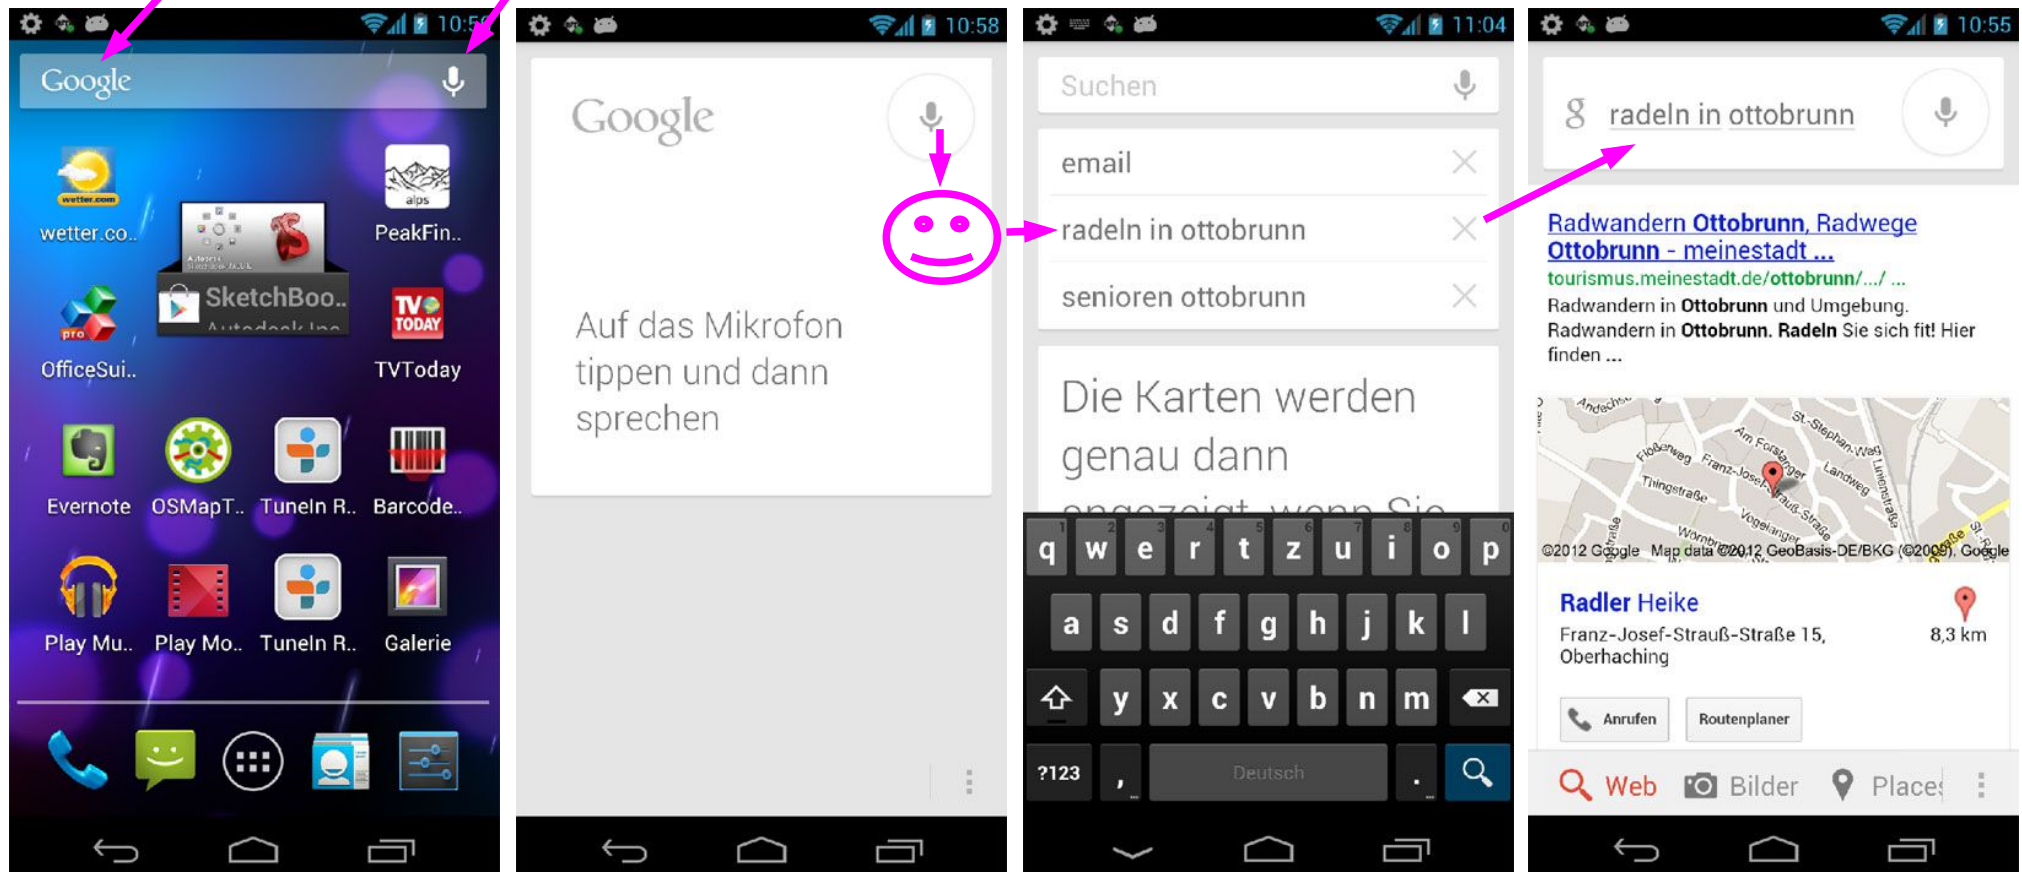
10:5
Google
wetter.com
wetter.co..
alps
PeakFin..
Autodesk SketchBook
SketchBoo..
Autodesk Inc
pro
OfficeSui..
TV TODAY
TVToday
Evernote
OSMapT..
TuneIn R..
Barcode..
Play Mu..
Play Mo..
TuneIn R..
Galerie

10:58
Google
Auf das Mikrofon tippen und dann sprechen

11:04
Suchen
email
radeln in ottobrunn
senioren ottobrunn
Die Karten werden genau dann angezeigt, wenn Sie
q w e r t z u i o p
1 2 3 4 5 6 7 8 9 0
a s d f g h j k l
y x c v b n m
?123
,
Deutsch
.

10:55
radeln in ottobrunn
Radwandern Ottobrunn, Radwege Ottobrunn - meinestadt ...
tourismus.meinestadt.de/ottobrunn/.../ ...
Radwandern in Ottobrunn und Umgebung. Radwandern in Ottobrunn. Radeln Sie sich fit! Hier finden ...
Andechs
Floßenweg
Thingstraße
Am Forstanger
St.-Stephan-Weg
Franz-Josef-Strauß-Straße
Landweg
Lindenstraße
Vogelanger
Wormbr
©2012 Google Map data ©2012 GeoBasis-DE/BKG (©2009), Google
Radler Heike
Franz-Josef-Strauß-Straße 15, Oberhaching
8,3 km
Anrufen
Routenplaner
Web
Bilder
Place